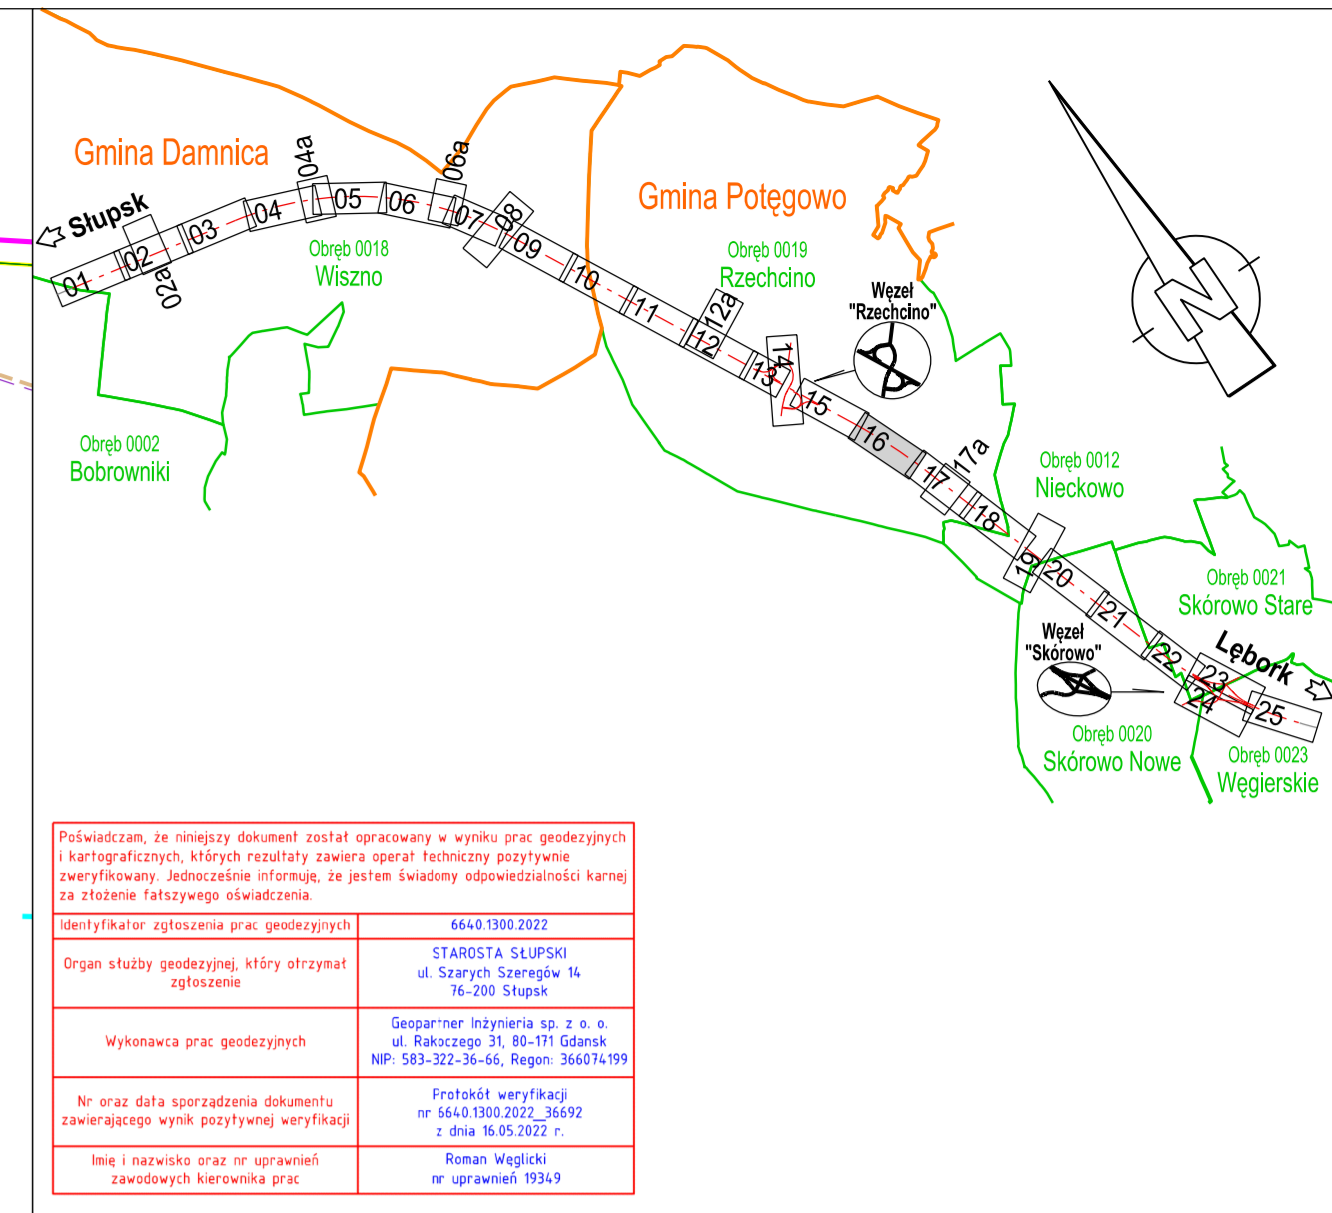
Gmina Damnica

Słupsk

01 02 02a 03 04 04a 05 06 06a 07 08 09 10 11 12 12a 13 14 15 16 17 17a 18 19 20 21 22 23 24 25

Obręb 0018
Wiszno

Gmina Potęgowo

Obręb 0019
Rzechcino

Węzeł
"Rzechcino"

Obręb 0002
Bobrowniki

Obręb 0012
Nieckowo

Obręb 0021
Skórowo Stare

Lębork

Węzeł
"Skórowo"

Obręb 0020
Skórowo Nowe

Obręb 0023
Węgierskie

Poświadczam, że niniejszy dokument został opracowany w wyniku prac geodezyjnych i kartograficznych, których rezultaty zawiera operat techniczny pozytywnie zweryfikowany. Jednocześnie informuję, że jestem świadomy odpowiedzialności karnej za złożenie fałszywego oświadczenia.

| Identyfikator zgłoszenia prac geodezyjnych | 6640.1300.2022 |
|---|---|
| Organ służby geodezyjnej, który otrzymał zgłoszenie | STAROSTA SŁUPSKI ul. Szarych Szeregów 14 76-200 Słupsk |
| Wykonawca prac geodezyjnych | Geopartner Inżynieria sp. z o. o. ul. Rakoczego 31, 80-171 Gdansk NIP: 583-322-36-66, Regon: 366074199 |
| Nr oraz data sporządzenia dokumentu zawierającego wynik pozytywnej weryfikacji | Protokół weryfikacji nr 6640.1300.2022_36692 z dnia 16.05.2022 r. |
| Imię i nazwisko oraz nr uprawnień zawodowych kierownika prac | Roman Węglicki nr uprawnień 19349 |